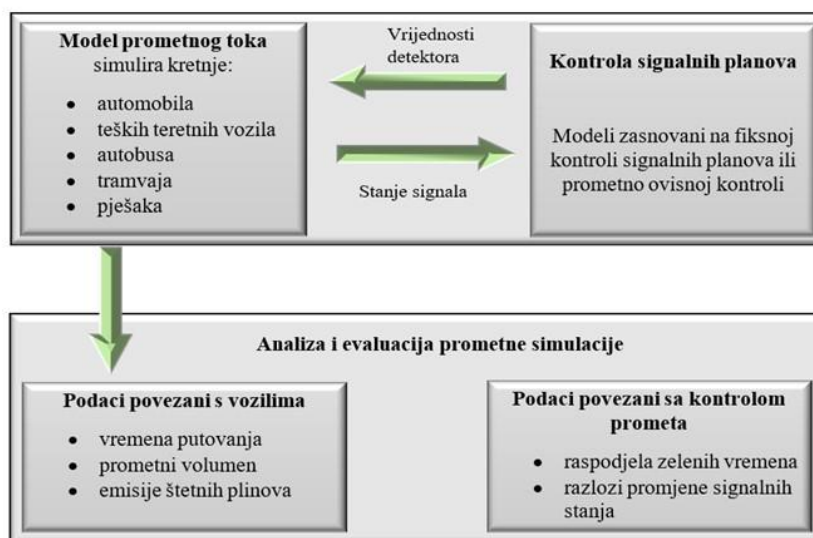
**Model prometnog toka** simulira kretnje:

- automobila
- teških teretnih vozila
- autobusa
- tramvaja
- pješaka

Vrijednosti detektora

Stanje signala

**Kontrola signalnih planova**

Modeli zasnovani na fiksnoj kontroli signalnih planova ili prometno ovisnoj kontroli

**Analiza i evaluacija prometne simulacije**

**Podaci povezani s vozilima**

- vremena putovanja
- prometni volumen
- emisije štetnih plinova

**Podaci povezani sa kontrolom prometa**

- raspodjela zelenih vremena
- razlozi promjene signalnih stanja